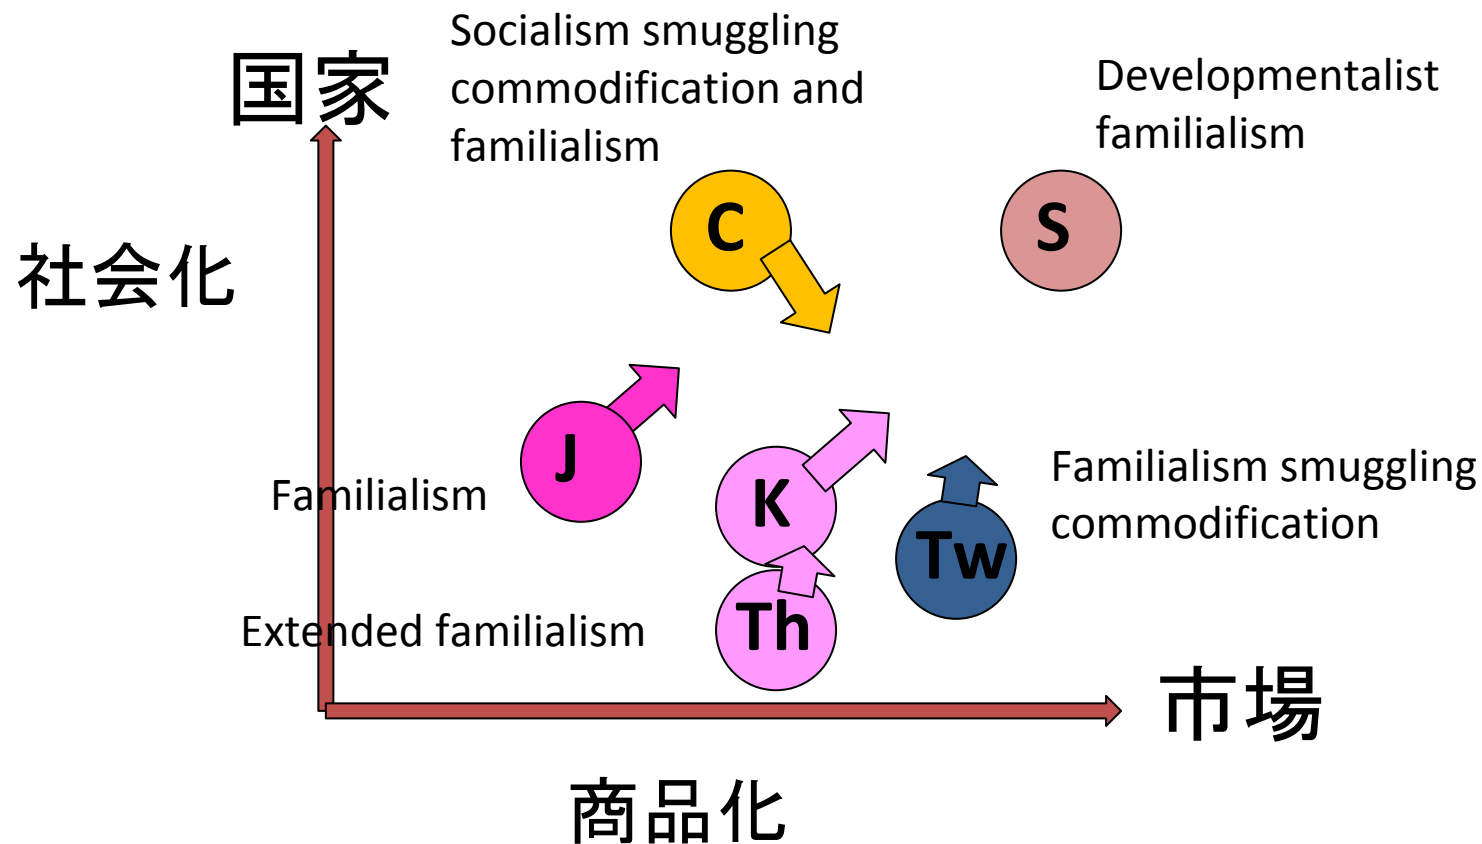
国家

Socialism smuggling commodification and familialism

Developmentalist familialism

社会化

C

S

J

Familialism

K

Familialism smuggling commodification

Tw

Th

Extended familialism

市場

商品化